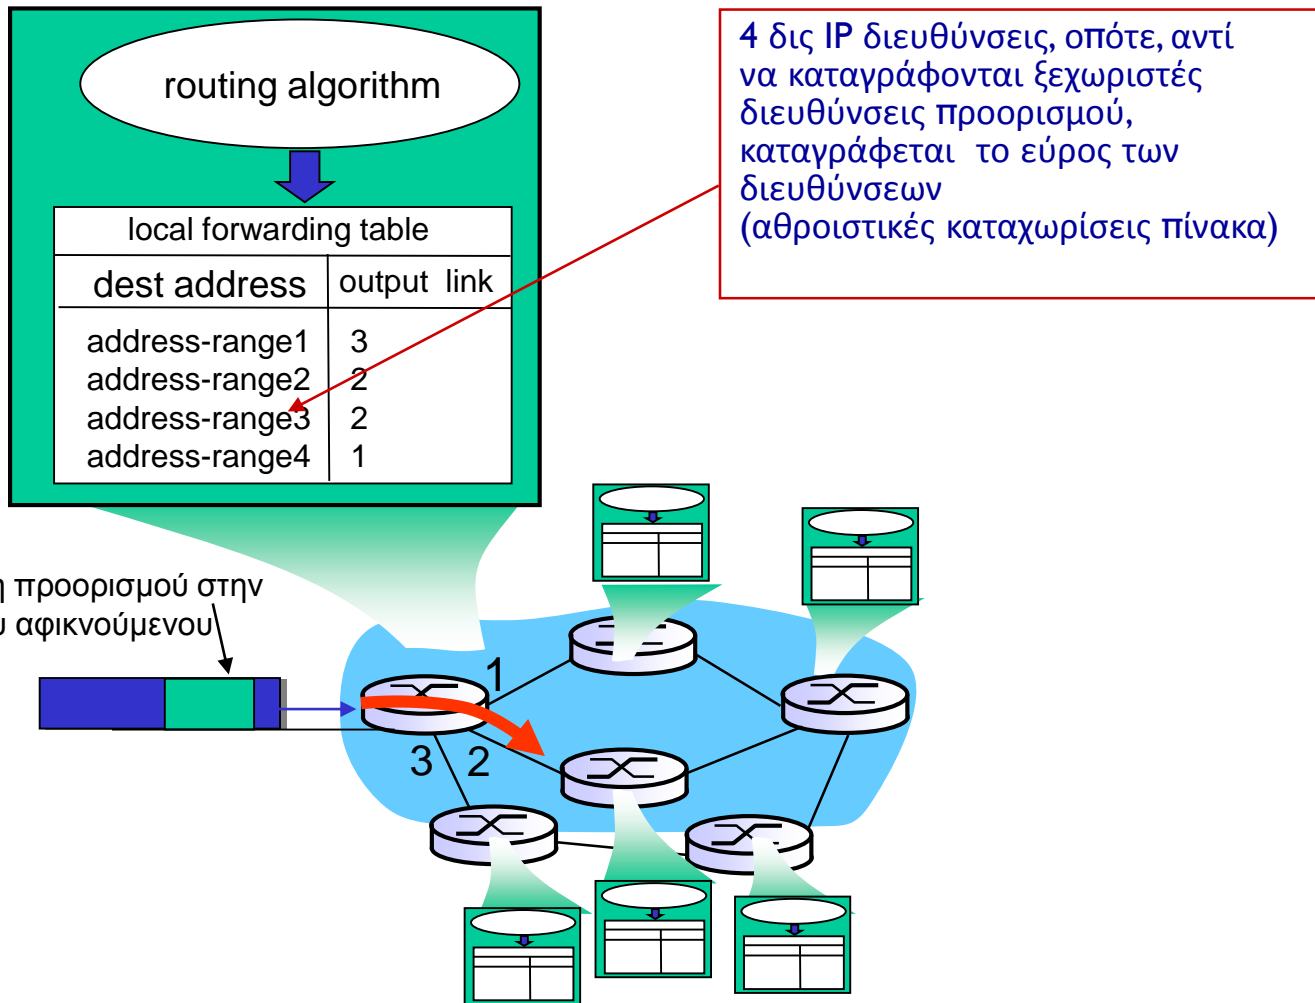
routing algorithm

local forwarding table

| dest address | output link |
|---|---|
| address-range1 | 3 |
| address-range2 | 2 |
| address-range3 | 2 |
| address-range4 | 1 |

4 δις IP διευθύνσεις, οπότε, αντί να καταγράφονται ξεχωριστές διευθύνσεις προορισμού, καταγράφεται το εύρος των διευθύνσεων (αθροιστικές καταχωρίσεις πίνακα)

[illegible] προορισμού στην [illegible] αφικνούμενου

1

3 2